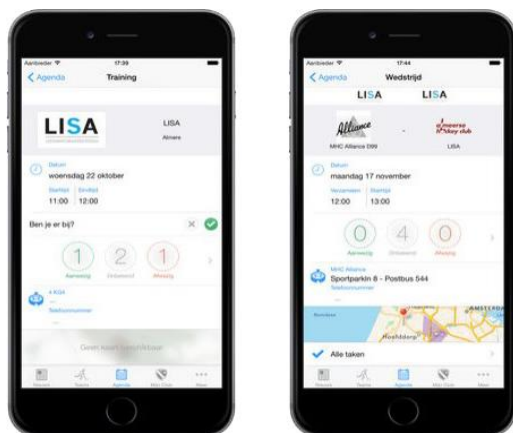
Aanbieder 17:39

Agenda Training

LISA

LISA
Almere

Datum
woensdag 22 oktober

Starttijd Eindtijd
11:00 12:00

Ben je er bij?

1 Aanwezig
2 Onbekend
1 Afwezig

4 KSA
Telefoonnummer

Geen kaart beschikbaar

Nieuws Teams Agenda Mijn Club Meer

Aanbieder 17:44

Agenda Wedstrijd

LISA LISA

Alliance

MHC Alliance 099 - LISA

Datum
maandag 17 november

Verzamelen Starttijd
12:00 13:00

0 Aanwezig
4 Onbekend
0 Afwezig

MHC Alliance
Sportparkin 8 - Postbus 544
Telefoonnummer

AMSTERDAM
Hoofddorp

Alle taken

Nieuws Teams Agenda Mijn Club Meer